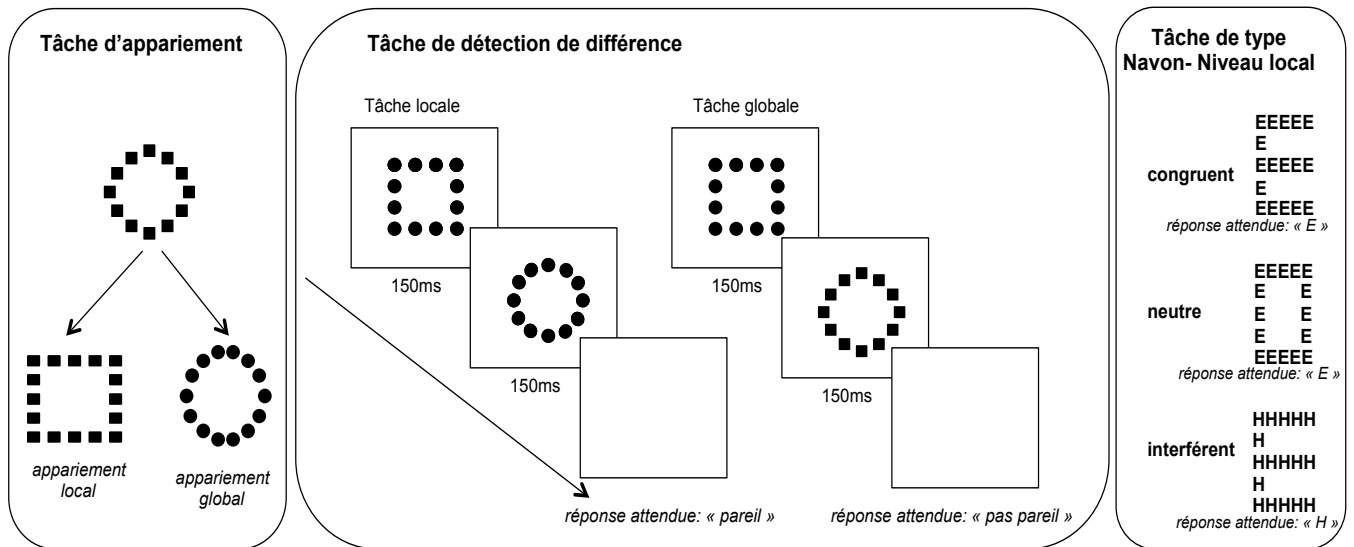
Tâche d'appariement

appariement local

appariement global

Tâche de détection de différence

Tâche locale

150ms

150ms

réponse attendue: « pareil »

Tâche globale

150ms

150ms

réponse attendue: « pas pareil »

Tâche de type Navon- Niveau local

congruent

EEEEE
E
EEEEE
E
EEEEE

réponse attendue: « E »

neutre

EEEEE
E E
E E
E E
EEEEE

réponse attendue: « E »

interférent

HHHHH
H
HHHHH
H
HHHHH

réponse attendue: « H »